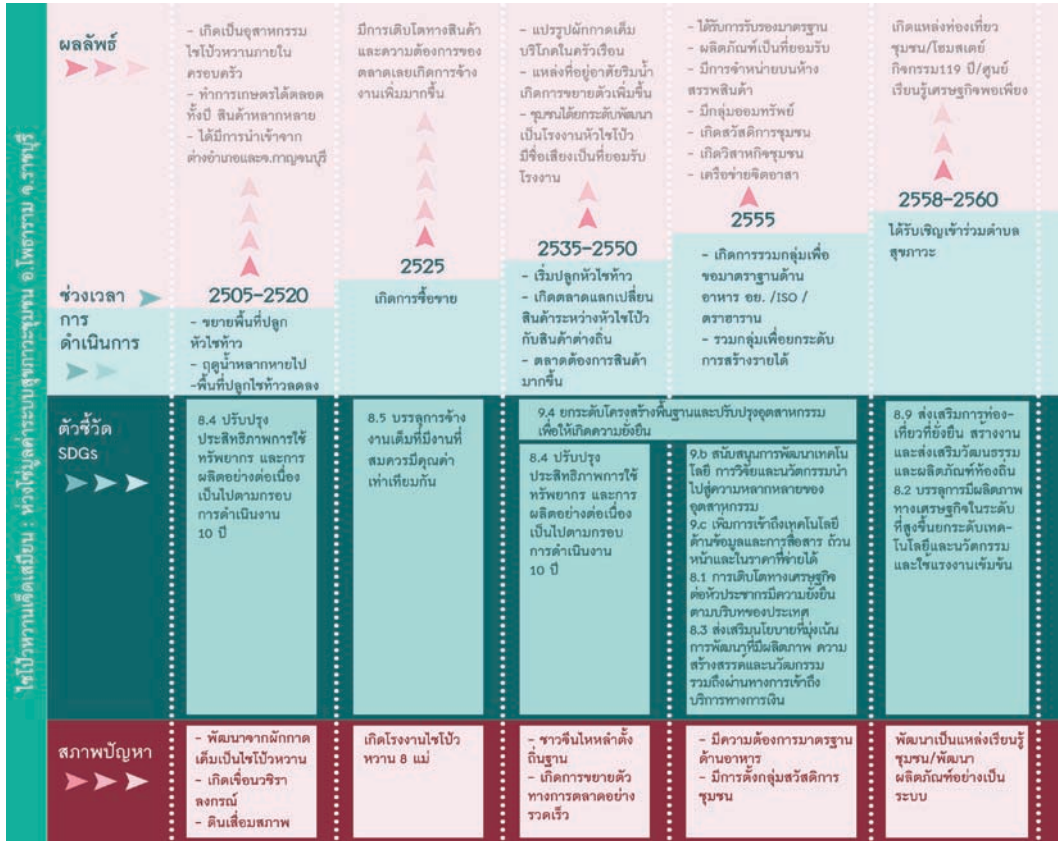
ไชโป้วหวานเจ็ดเสมียน : ห่วงโซ่มูลค่าระบบสุขภาวะชุมชน อ.โพธาราม จ.ราชบุรี

ผลลัพธ์

- เกิดเป็นอุตสาหกรรมไชโป้วหวานภายในครอบครัว
- ทำการเกษตรได้ตลอดทั้งปี สินค้าหลากหลาย
- ได้มีการนำเข้าจากต่างอำเภอและจ.กาญจนบุรี

มีการเติบโตทางสินค้าและความต้องการของตลาดเลยเกิดการจ้างงานเพิ่มมากขึ้น

- แปรรูปผักกาดเค็มบริโภคในครัวเรือน
- แหล่งที่อยู่อาศัยริมน้ำเกิดการขยายตัวเพิ่มขึ้น
- ชุมชนได้ยกระดับพัฒนาเป็นโรงงานหัวไชโป้วมีชื่อเสียงเป็นที่ยอมรับโรงงาน

- ได้รับการรับรองมาตรฐาน
- ผลิตภัณฑ์เป็นที่ยอมรับ
- มีการจำหน่ายบนห้างสรรพสินค้า
- มีกลุ่มออมทรัพย์
- เกิดสวัสดิการชุมชน
- เกิดวิสาหกิจชุมชน
- เครือข่ายจิตอาสา

เกิดแหล่งท่องเที่ยวชุมชน/โฮมสเตย์ กิจกรรม119 ปี/ศูนย์เรียนรู้เศรษฐกิจพอเพียง

ช่วงเวลา

2505-2520

2525

2535-2550

2555

2558-2560

การดำเนินการ

- ขยายพื้นที่ปลูกหัวไชท้าว
- ฤดูน้ำหลากหายไป
-พื้นที่ปลูกไชท้าวลดลง

เกิดการซื้อขาย

- เริ่มปลูกหัวไชท้าว
- เกิดตลาดแลกเปลี่ยนสินค้าระหว่างหัวไชโป้วกับสินค้าต่างถิ่น
- ตลาดต้องการสินค้ามากขึ้น

- เกิดการรวมกลุ่มเพื่อขอมาตราฐานด้านอาหาร อย. /ISO / ตราฮาราน
- รวมกลุ่มเพื่อยกระดับการสร้างรายได้

ได้รับเชิญเข้าร่วมตำบลสุขภาวะ

ตัวชี้วัด SDGs

8.4 ปรับปรุงประสิทธิภาพการใช้ทรัพยากร และการผลิตอย่างต่อเนื่องเป็นไปตามกรอบการดำเนินงาน 10 ปี

8.5 บรรลุการจ้างงานเต็มที่มีงานที่สมควรมีคุณค่าเท่าเทียมกัน

9.4 ยกระดับโครงสร้างพื้นฐานและปรับปรุงอุตสาหกรรมเพื่อให้เกิดความยั่งยืน

8.4 ปรับปรุงประสิทธิภาพการใช้ทรัพยากร และการผลิตอย่างต่อเนื่องเป็นไปตามกรอบการดำเนินงาน 10 ปี

9.b สนับสนุนการพัฒนาเทคโนโลยี การวิจัยและนวัตกรรมนำไปสู่ความหลากหลายของอุตสาหกรรม
9.c เพิ่มการเข้าถึงเทคโนโลยีด้านข้อมูลและการสื่อสาร ถ้วนหน้าและในราคาที่จ่ายได้
8.1 การเติบโตทางเศรษฐกิจต่อหัวประชากรมีความยั่งยืนตามบริบทของประเทศ
8.3 ส่งเสริมนโยบายที่มุ่งเน้นการพัฒนาที่มีผลิตภาพ ความสร้างสรรค์และนวัตกรรม รวมถึงผ่านทางการเข้าถึงบริการทางการเงิน

8.9 ส่งเสริมการท่องเที่ยวที่ยั่งยืน สร้างงานและส่งเสริมวัฒนธรรมและผลิตภัณฑ์ท้องถิ่น
8.2 บรรลุการมีผลิตภาพทางเศรษฐกิจในระดับที่สูงขึ้นยกระดับเทคโนโลยีและนวัตกรรม และใช้แรงงานเข้มข้น

สภาพปัญหา

- พัฒนาจากผักกาดเค็มเป็นไชโป้วหวาน
- เกิดเขื่อนวชิราลงกรณ์
- ดินเสื่อมสภาพ

เกิดโรงงานไชโป้วหวาน 8 แม่

- ชาวจีนไหหลำตั้งถิ่นฐาน
- เกิดการขยายตัวทางการตลาดอย่างรวดเร็ว

- มีความต้องการมาตรฐานด้านอาหาร
- มีการตั้งกลุ่มสวัสดิการชุมชน

พัฒนาเป็นแหล่งเรียนรู้ชุมชน/พัฒนาผลิตภัณฑ์อย่างเป็นระบบ